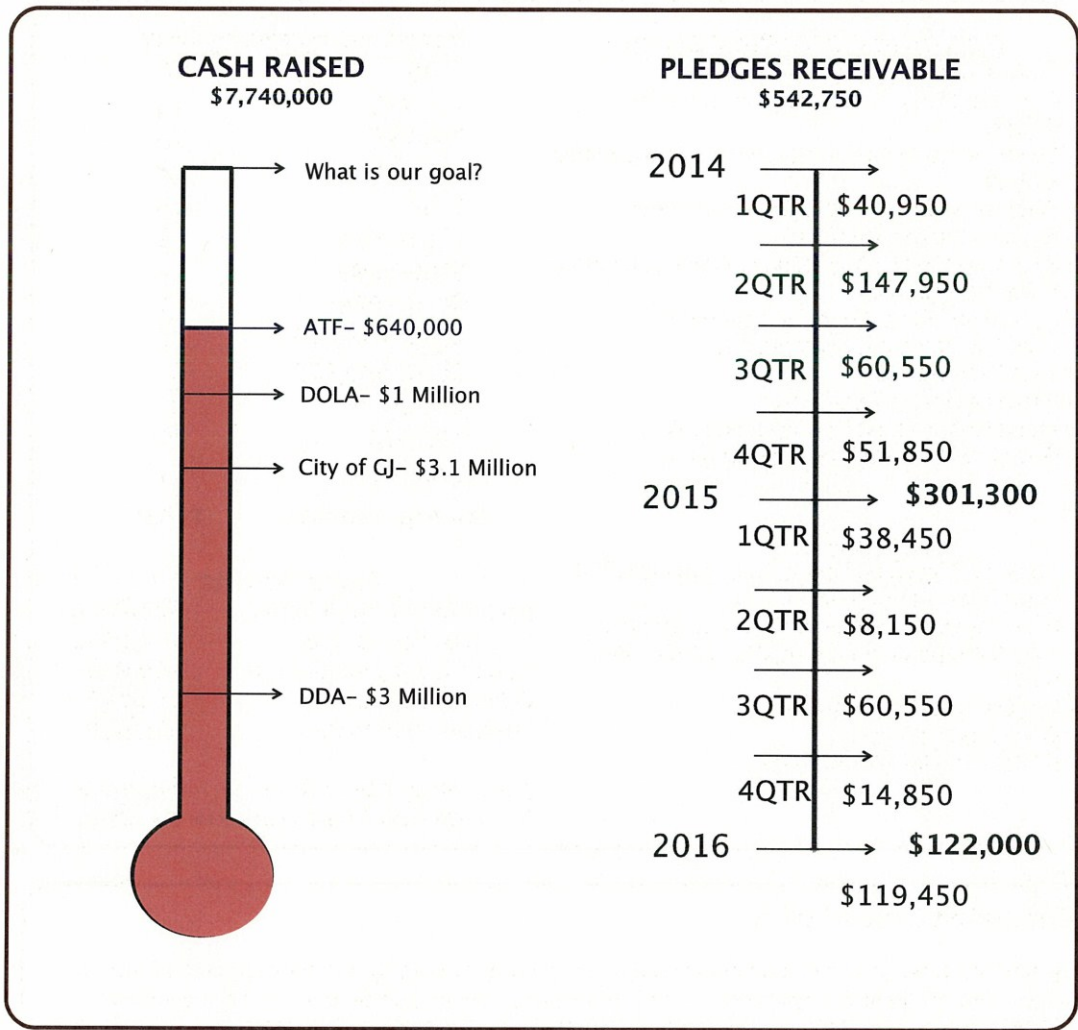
CASH RAISED
$7,740,000

What is our goal?

ATF- $640,000

DOLA- $1 Million

City of GJ- $3.1 Million

DDA- $3 Million

PLEDGES RECEIVABLE
$542,750

2014

1QTR $40,950

2QTR $147,950

3QTR $60,550

4QTR $51,850

2015 **$301,300**

1QTR $38,450

2QTR $8,150

3QTR $60,550

4QTR $14,850

2016 **$122,000**

$119,450